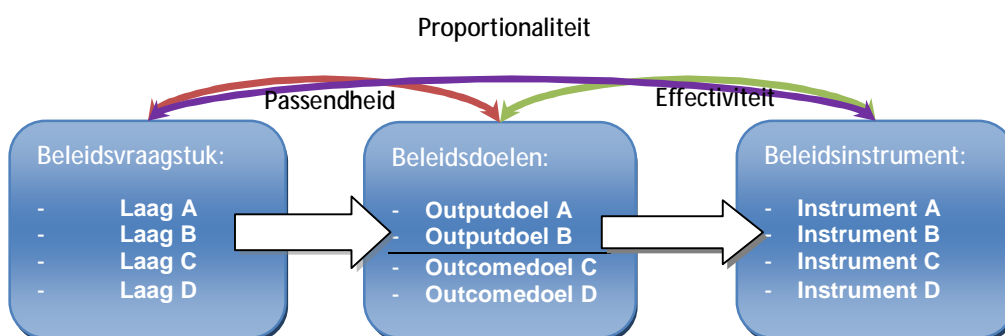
Proportionaliteit

Passendheid

Effectiviteit

Beleidsvraagstuk:

- Laag A
- Laag B
- Laag C
- Laag D

Beleidsdoelen:

- Outputdoel A
- Outputdoel B
- Outcomedoel C
- Outcomedoel D

Beleidsinstrument:

- Instrument A
- Instrument B
- Instrument C
- Instrument D